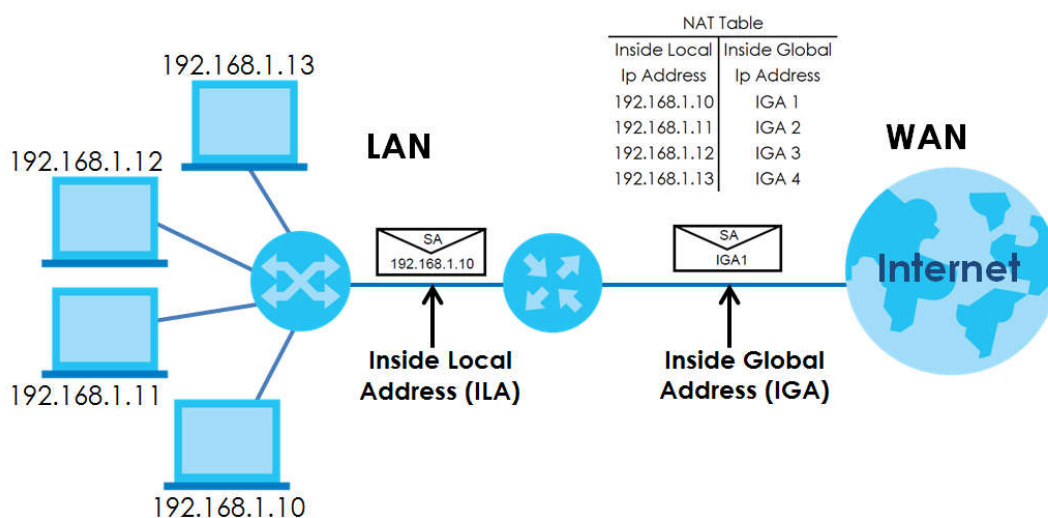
192.168.1.13

192.168.1.12

192.168.1.11

192.168.1.10

LAN

NAT Table

| Inside Local Ip Address | Inside Global Ip Address |
|---|---|
| 192.168.1.10 | IGA 1 |
| 192.168.1.11 | IGA 2 |
| 192.168.1.12 | IGA 3 |
| 192.168.1.13 | IGA 4 |

WAN

SA
192.168.1.10

SA
IGA1

Internet

Inside Local Address (ILA)

Inside Global Address (IGA)